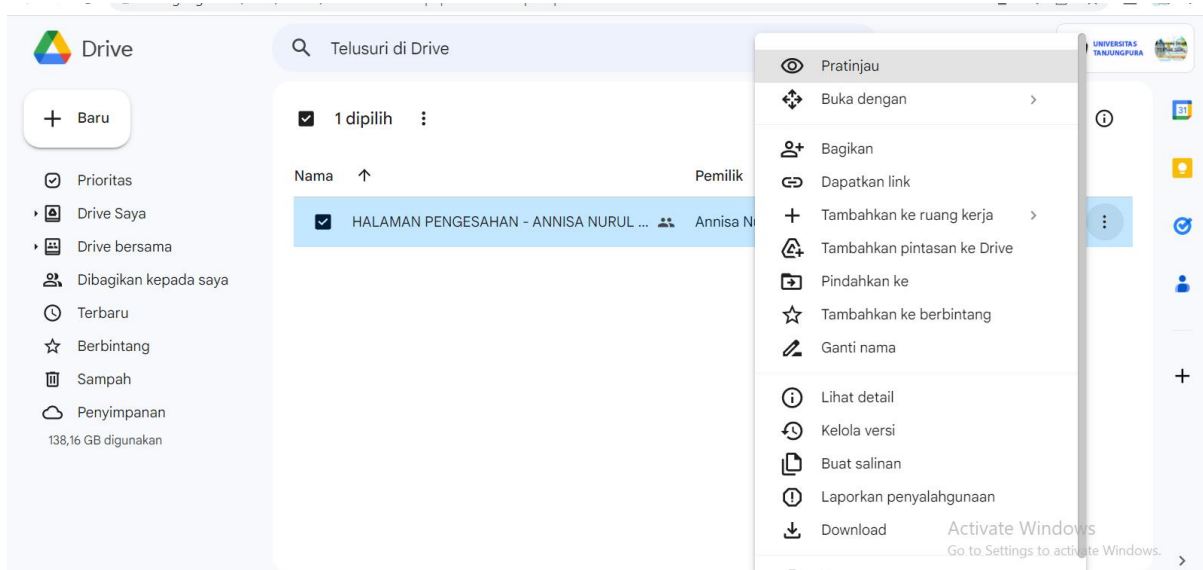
Drive

Telusuri di Drive

UNIVERSITAS TANJUNGPURA

Baru

Prioritas
Drive Saya
Drive bersama
Dibagikan kepada saya
Terbaru
Berbintang
Sampah
Penyimpanan
138,16 GB digunakan

1 dipilih

Nama
Pemilik

HALAMAN PENGESAHAN - ANNISA NURUL ...
Annisa N

Pratinjau
Buka dengan
Bagikan
Dapatkan link
Tambahkan ke ruang kerja
Tambahkan pintasan ke Drive
Pindahkan ke
Tambahkan ke berbintang
Ganti nama
Lihat detail
Kelola versi
Buat salinan
Laporkan penyalahgunaan
Download

31

Activate Windows
Go to Settings to activate Windows.